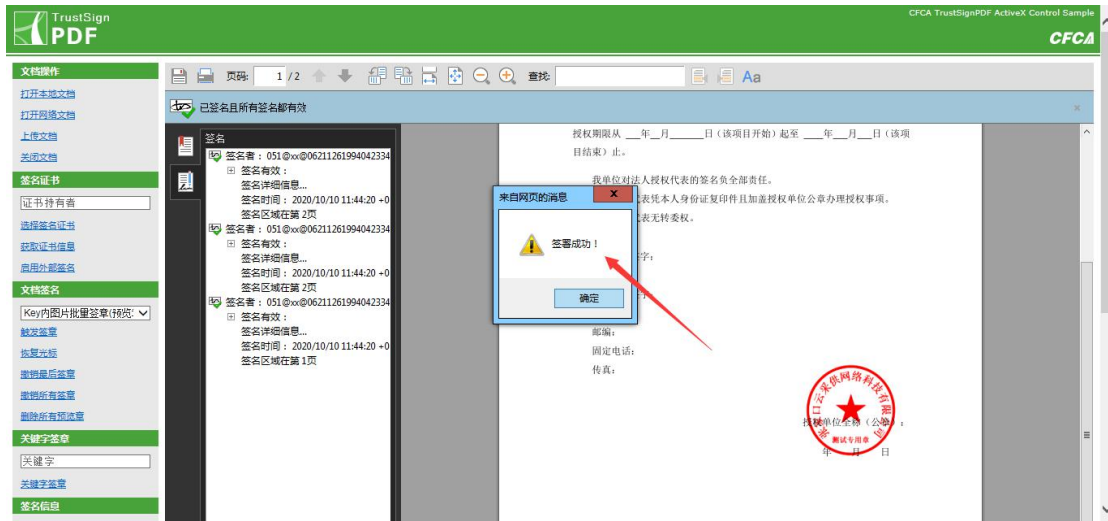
TrustSign
PDF

CFCA TrustSignPDF ActiveX Control Sample
CFCA

文档操作
打开本地文档
打开网络文档
上传文档
关闭文档
签名证书
证书持有者
选择签名证书
获取证书信息
启用外部签名
文档签名
Key内图片批量签章(预览)
触发签章
恢复光标
撤销最后签章
撤销所有签章
删除所有预览章
关键字签章
关键字
关键字签章
签名信息

页码: 1 /2 查找:

已签名且所有签名都有效

签名
签名者：051@xx@06211261994042334
签名有效：
签名详细信息...
签名时间：2020/10/10 11:44:20 +0
签名区域在第 2页
签名者：051@xx@06211261994042334
签名有效：
签名详细信息...
签名时间：2020/10/10 11:44:20 +0
签名区域在第 2页
签名者：051@xx@06211261994042334
签名有效：
签名详细信息...
签名时间：2020/10/10 11:44:20 +0
签名区域在第 1页

授权期限从 ___年__月______日（该项目开始）起至 ____年___月___日（该项目结束）止。

我单位对法人授权代表的签名负全部责任。

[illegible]表凭本人身份证复印件且加盖授权单位公章办理授权事项。

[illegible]表无转委权。

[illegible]字：

邮编：
固定电话：
传真：

授权单位全称（公章）：
年 月 日

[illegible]口云采供网络科技有限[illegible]
测试专用章

来自网页的消息
签署成功！
确定